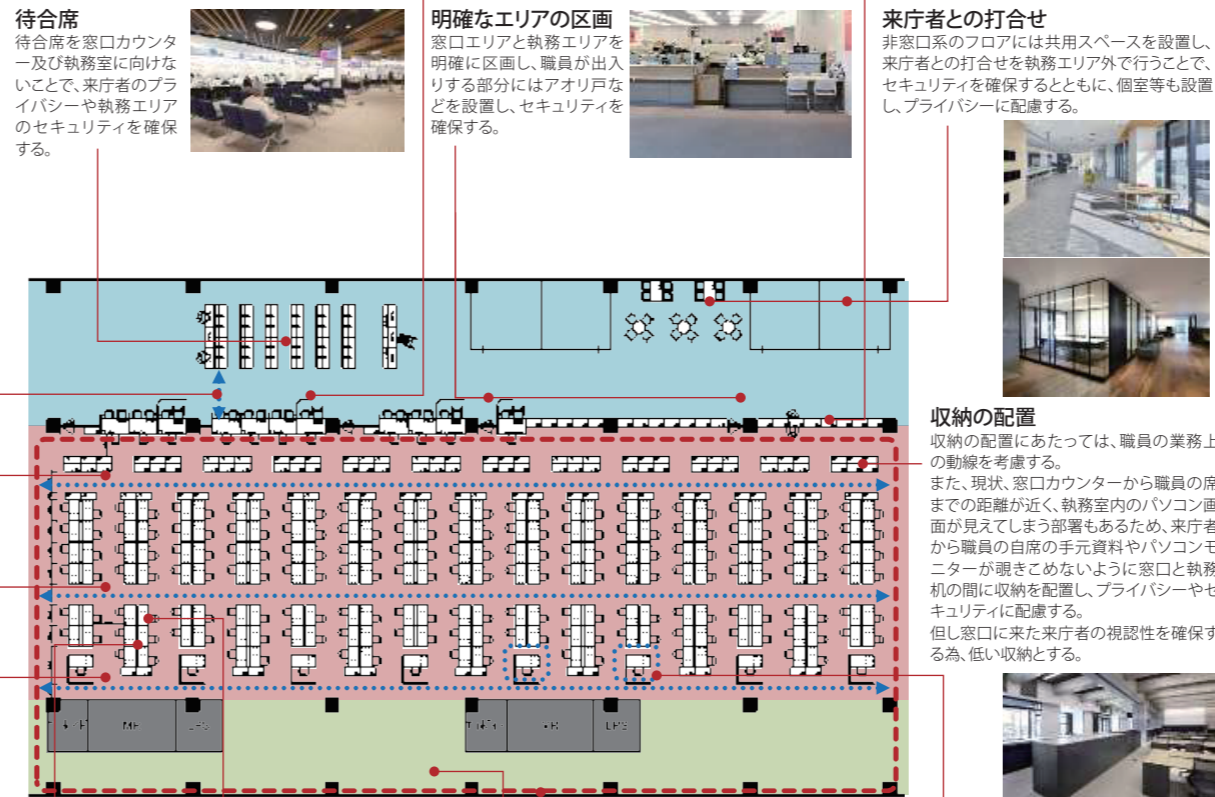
待合席
待合席を窓口カウンター及び執務室に向けないことで、来庁者のプライバシーや執務エリアのセキュリティを確保する。

明確なエリアの区画
窓口エリアと執務エリアを明確に区画し、職員が出入りする部分にはアオリ戸などを設置し、セキュリティを確保する。

来庁者との打合せ
非窓口系のフロアには共用スペースを設置し、来庁者との打合せを執務エリア外で行うことで、セキュリティを確保するとともに、個室等も設置し、プライバシーに配慮する。

収納の配置
収納の配置にあたっては、職員の業務上の動線を考慮する。
また、現状、窓口カウンターから職員の席までの距離が近く、執務室内のパソコン画面が見えてしまう部署もあるため、来庁者から職員の自席の手元資料やパソコンモニターが覗きこめないように窓口と執務机の間に収納を配置し、プライバシーやセキュリティに配慮する。
但し窓口に来た来庁者の視認性を確保する為、低い収納とする。

MF
LPS
LPS
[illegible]
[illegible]